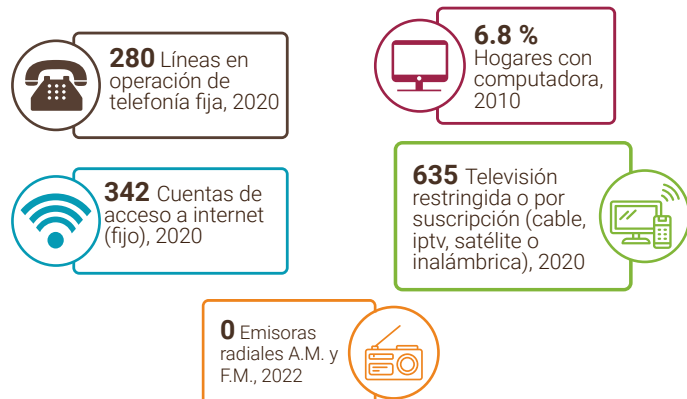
**280** Líneas en operación de telefonía fija, 2020

**6.8 %** Hogares con computadora, 2010

**342** Cuentas de acceso a internet (fijo), 2020

**635** Televisión restringida o por suscripción (cable, iptv, satélite o inalámbrica), 2020

**0** Emisoras radiales A.M. y F.M., 2022